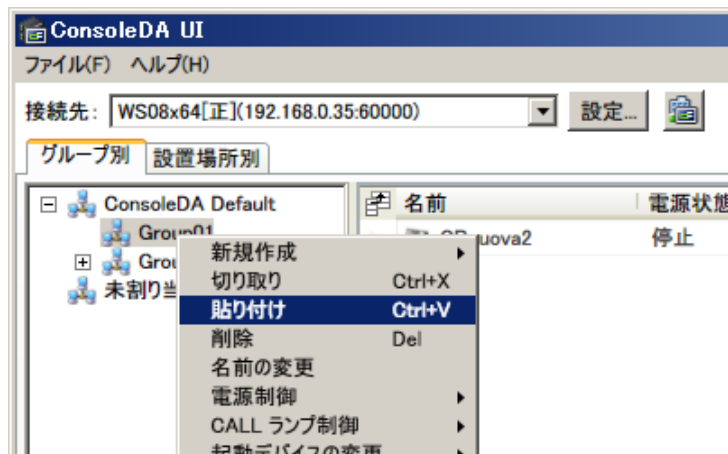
ConsoleDA UI

ファイル(F) ヘルプ(H)

接続先: WS08x64[正](192.168.0.35:60000) 設定...

グループ別 設置場所別

ConsoleDA Default
Group01
Grou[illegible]
未割り当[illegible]

名前 電源状態
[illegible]uova2 停止

新規作成
切り取り Ctrl+X
貼り付け Ctrl+V
削除 Del
名前の変更
電源制御
CALL ランプ制御
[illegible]